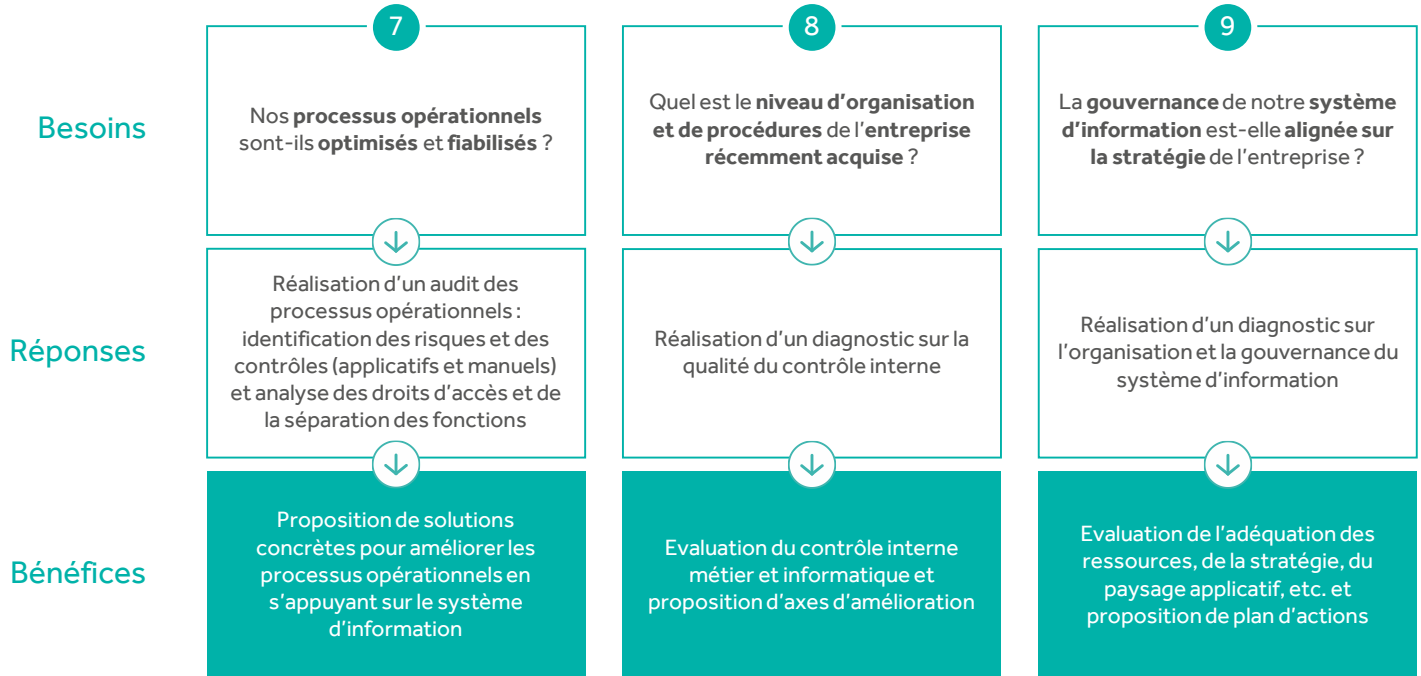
Besoins

Réponses

Bénéfices

7

Nos **processus opérationnels** sont-ils **optimisés** et **fiabilisés** ?

Réalisation d'un audit des processus opérationnels : identification des risques et des contrôles (applicatifs et manuels) et analyse des droits d'accès et de la séparation des fonctions

Proposition de solutions concrètes pour améliorer les processus opérationnels en s'appuyant sur le système d'information

8

Quel est le **niveau d'organisation et de procédures** de l'**entreprise récemment acquise** ?

Réalisation d'un diagnostic sur la qualité du contrôle interne

Evaluation du contrôle interne métier et informatique et proposition d'axes d'amélioration

9

La **gouvernance** de notre **système d'information** est-elle **alignée sur la stratégie** de l'entreprise ?

Réalisation d'un diagnostic sur l'organisation et la gouvernance du système d'information

Evaluation de l'adéquation des ressources, de la stratégie, du paysage applicatif, etc. et proposition de plan d'actions